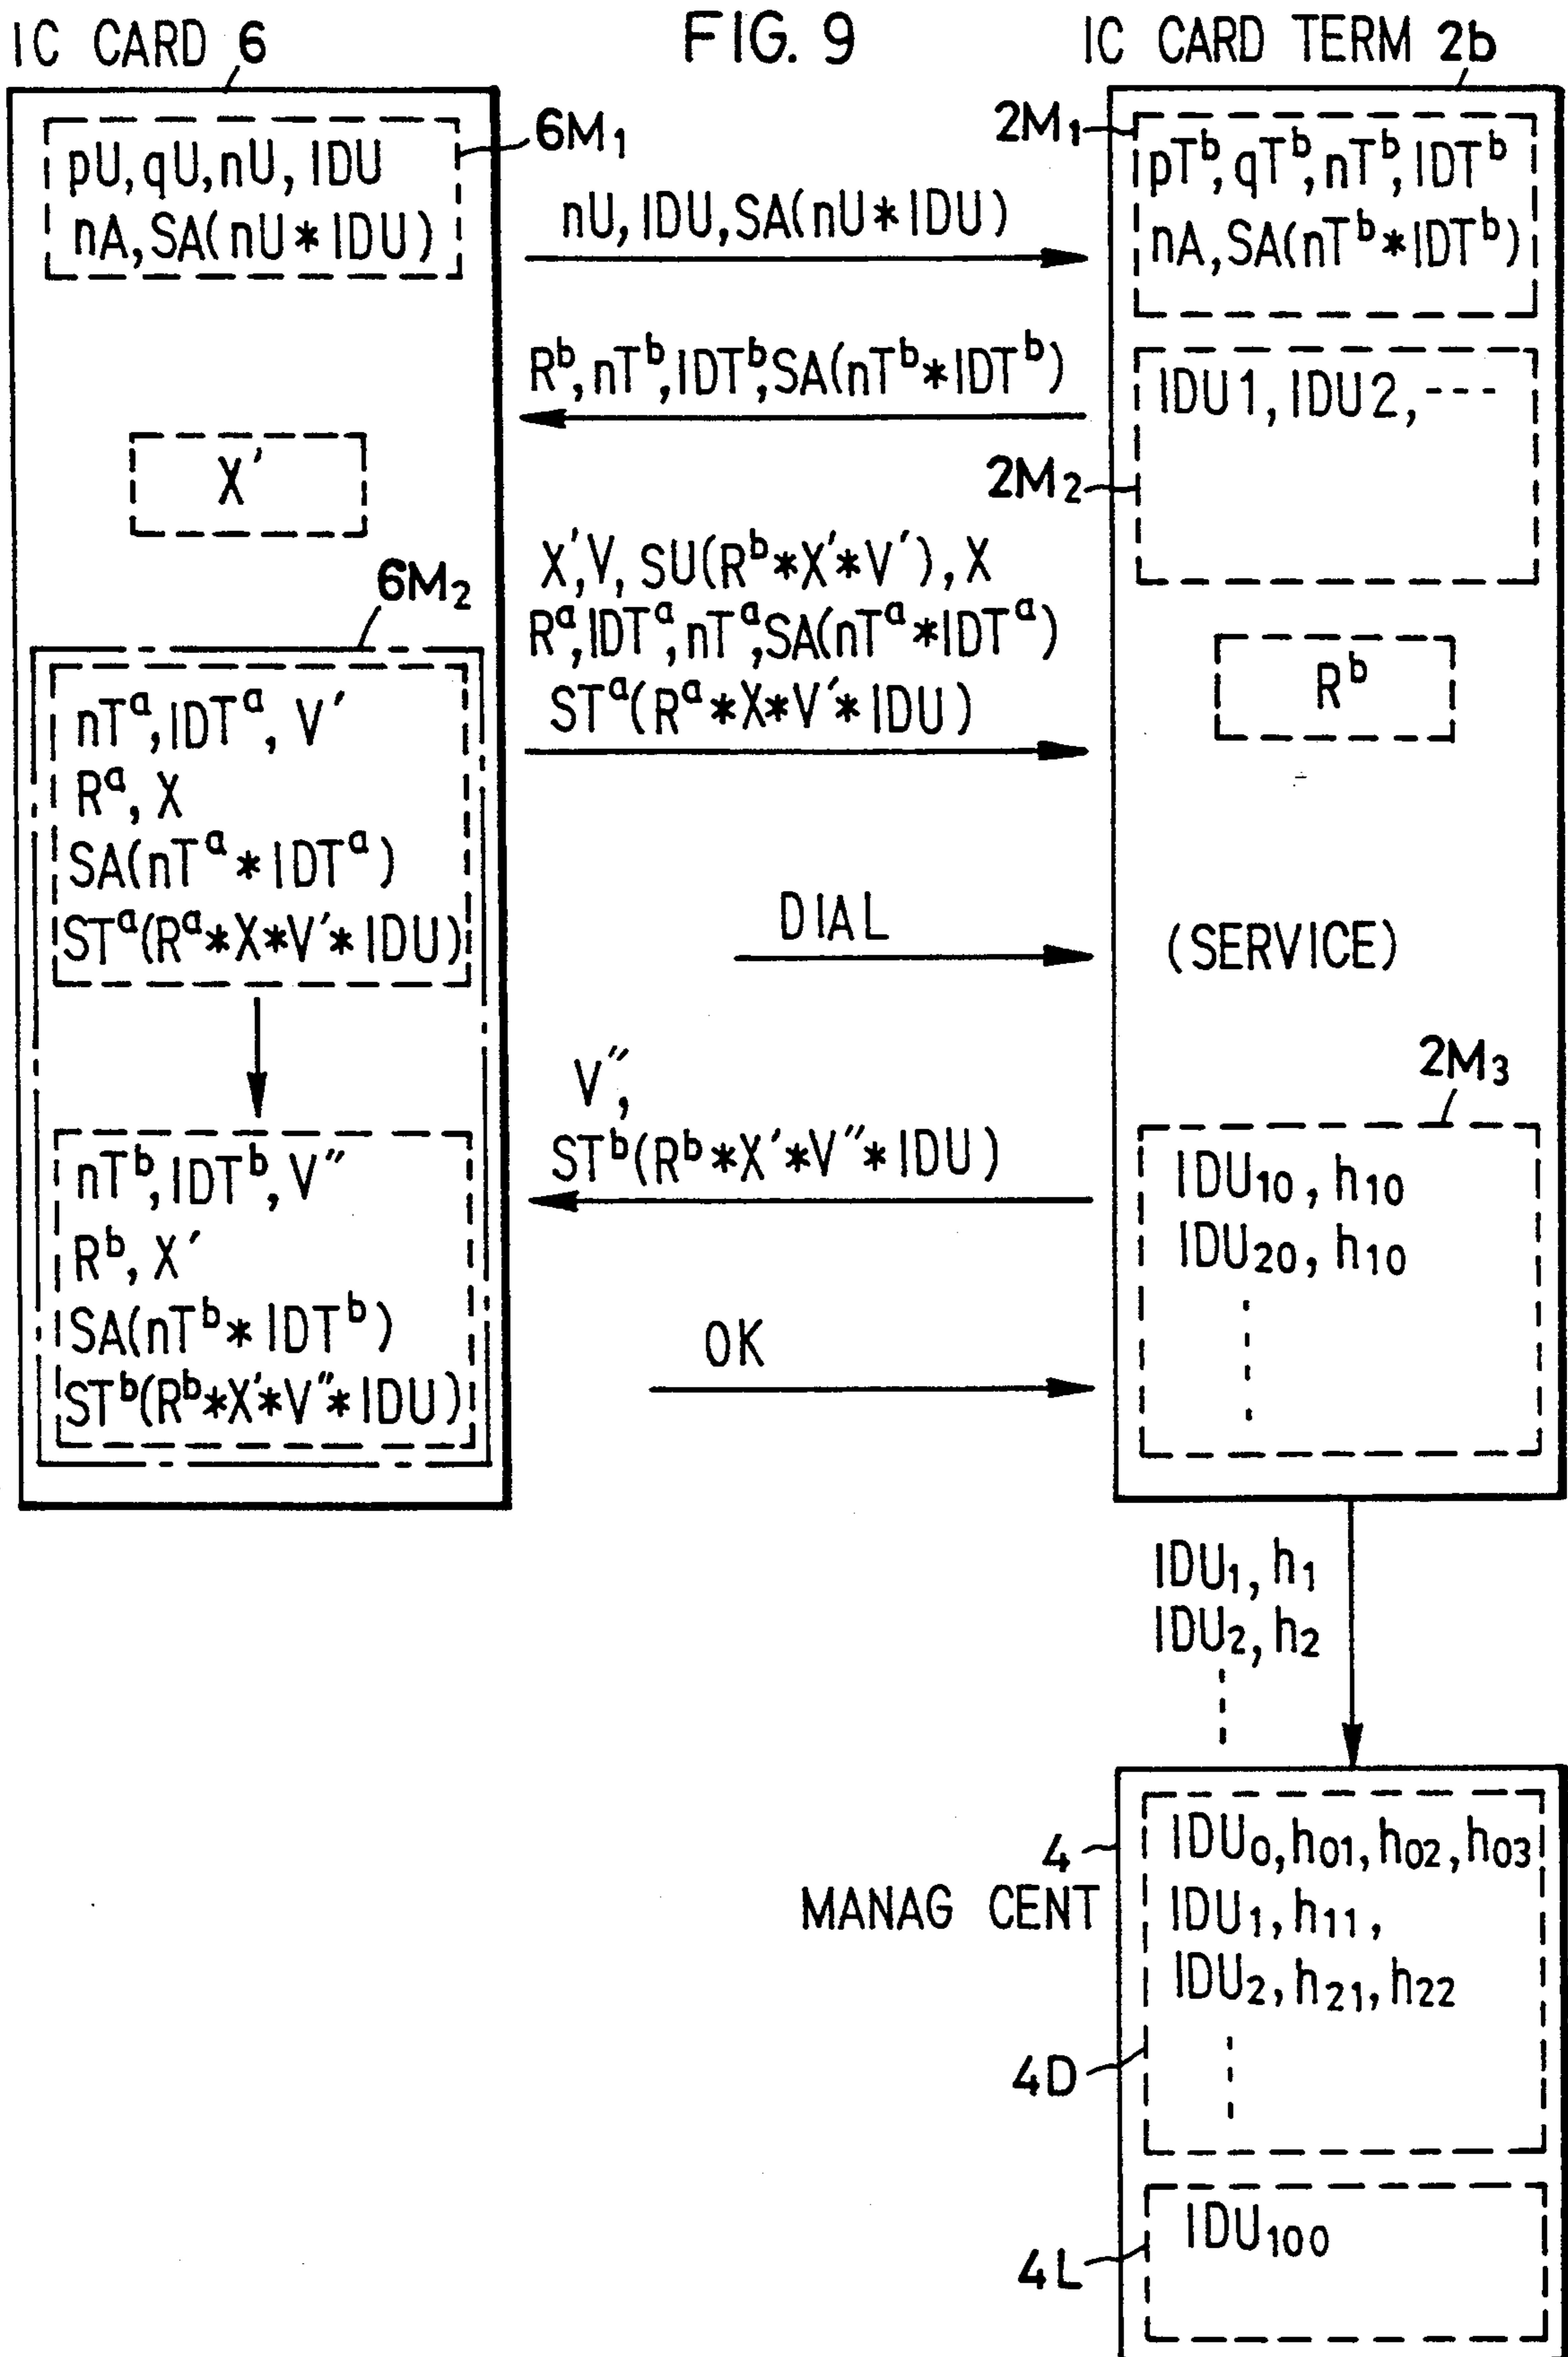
IC CARD 6

FIG. 9

IC CARD TERM 2b

6M$_1$

pU, qU, nU, IDU
nA, SA(nU * IDU)

nU, IDU, SA(nU * IDU)

2M$_1$

pT$^b$, qT$^b$, nT$^b$, IDT$^b$
nA, SA(nT$^b$ * IDT$^b$)

R$^b$, nT$^b$, IDT$^b$, SA(nT$^b$ * IDT$^b$)

IDU 1, IDU 2, ---

X'

2M$_2$

X', V, SU(R$^b$ * X' * V'), X
R$^a$, IDT$^a$, nT$^a$, SA(nT$^a$ * IDT$^a$)
ST$^a$(R$^a$ * X * V' * IDU)

6M$_2$

nT$^a$, IDT$^a$, V'
R$^a$, X
SA(nT$^a$ * IDT$^a$)
ST$^a$(R$^a$ * X * V' * IDU)

R$^b$

DIAL

(SERVICE)

V'',
ST$^b$(R$^b$ * X' * V'' * IDU)

2M$_3$

nT$^b$, IDT$^b$, V''
R$^b$, X'
SA(nT$^b$ * IDT$^b$)
ST$^b$(R$^b$ * X' * V'' * IDU)

IDU$_{10}$, h$_{10}$
IDU$_{20}$, h$_{10}$

OK

IDU$_1$, h$_1$
IDU$_2$, h$_2$

4
MANAG CENT

IDU$_0$, h$_{01}$, h$_{02}$, h$_{03}$
IDU$_1$, h$_{11}$,
IDU$_2$, h$_{21}$, h$_{22}$

4D

IDU$_{100}$

4L